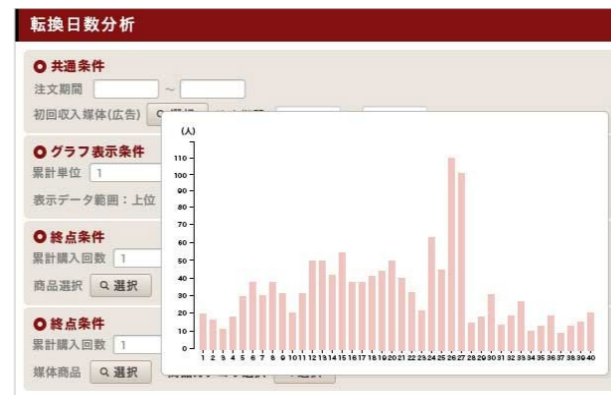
転換日数分析

共通条件
注文期間 ～
初回収入媒体(広告) 選択 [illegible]

グラフ表示条件
累計単位 1
表示データ範囲：上位

終点条件
累計購入回数 1
商品選択 選択

終点条件
累計購入回数 1
媒体商品 選択 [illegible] 選択

(人)
110
100
90
80
70
60
50
40
30
20
10
0
1 2 3 4 5 6 7 8 9 10 11 12 13 14 15 16 17 18 19 20 21 22 23 24 25 26 27 28 29 30 31 32 33 34 35 36 37 38 39 40